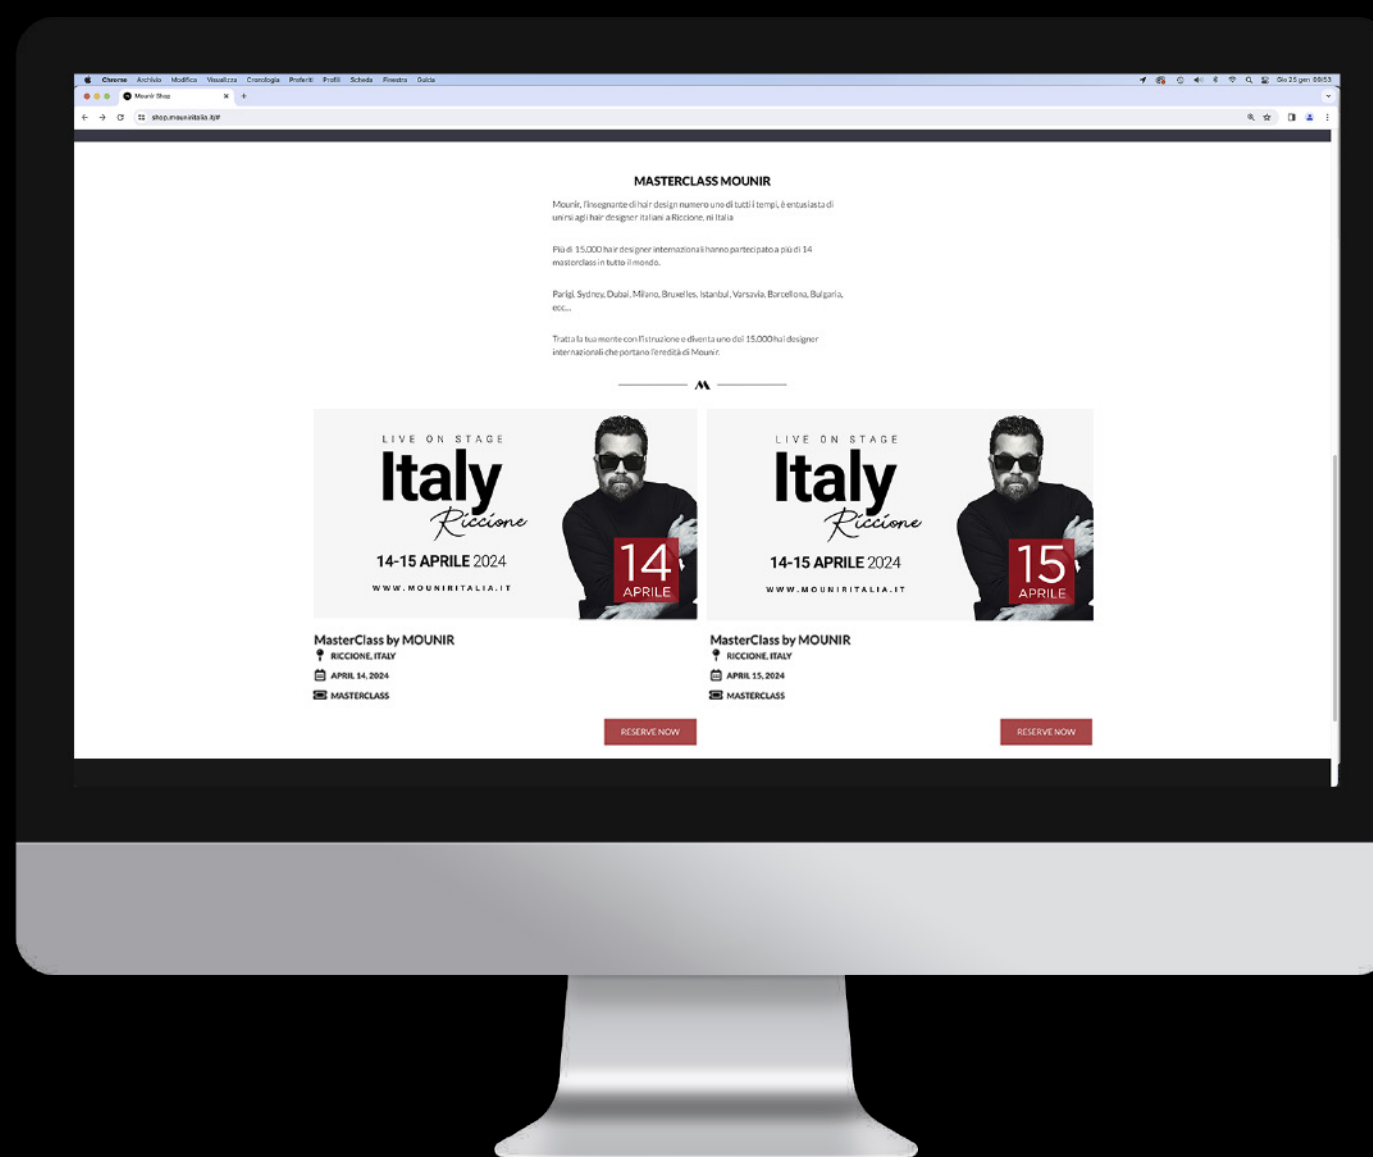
Chrome Archivio Modifica Visualizza Cronologia Preferiti Profili Scheda Finestra Guida

Gio 25 gen 09:53

Mounir Shop

shop.mounirItalia.it/#

MASTERCLASS MOUNIR

Mounir, l'insegnante di hair design numero uno di tutti i tempi, è entusiasta di unirsi agli hair designer italiani a Riccione, in Italia

Più di 15.000 hair designer internazionali hanno partecipato a più di 14 masterclass in tutto il mondo.

Parigi, Sydney, Dubai, Milano, Bruxelles, Istanbul, Varsavia, Barcellona, Bulgaria, ecc...

Tratta la tua mente con l'istruzione e diventa uno dei 15.000 hair designer internazionali che portano l'eredità di Mounir.

M

LIVE ON STAGE
Italy
Riccione
14-15 APRILE 2024
WWW.MOUNIRITALIA.IT
14
APRILE

MasterClass by MOUNIR
RICCIONE, ITALY
APRIL 14, 2024
MASTERCLASS

RESERVE NOW

LIVE ON STAGE
Italy
Riccione
14-15 APRILE 2024
WWW.MOUNIRITALIA.IT
15
APRILE

MasterClass by MOUNIR
RICCIONE, ITALY
APRIL 15, 2024
MASTERCLASS

RESERVE NOW